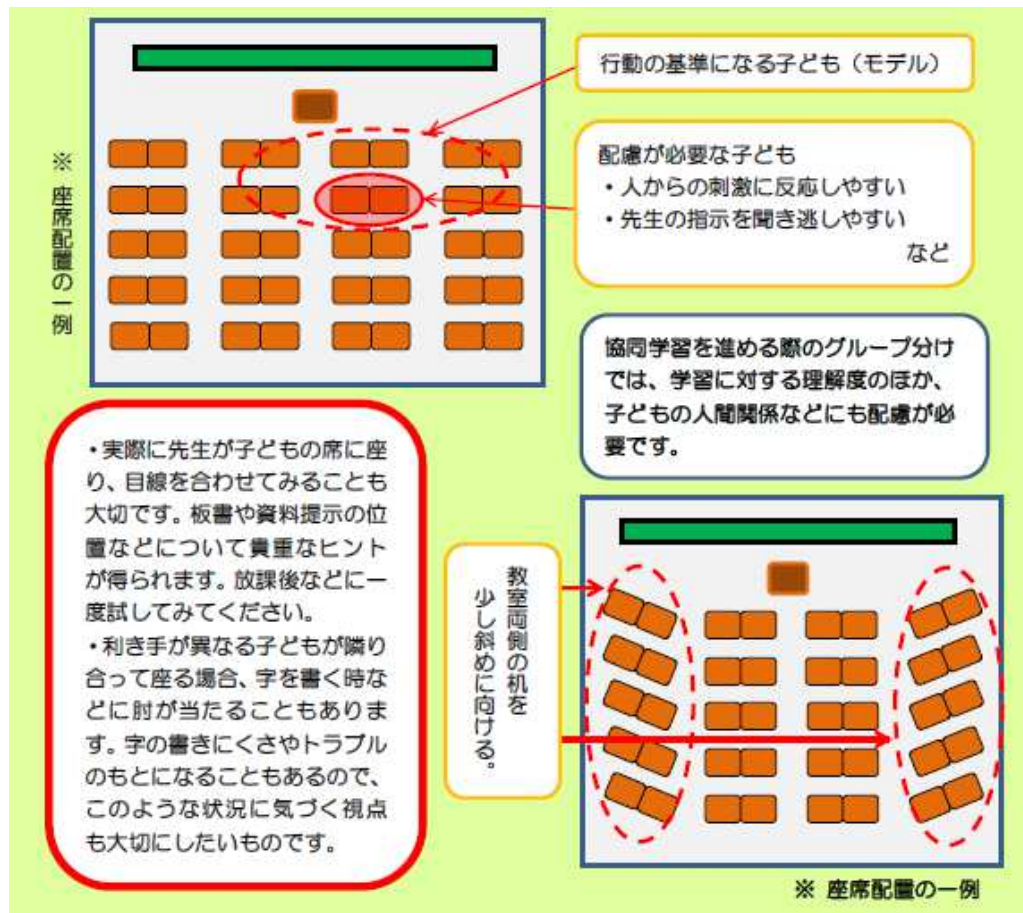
※ 座席配置の一例

行動の基準になる子ども（モデル）

配慮が必要な子ども
・人からの刺激に反応しやすい
・先生の指示を聞き逃しやすい
など

協同学習を進める際のグループ分けでは、学習に対する理解度のほか、子どもの人間関係などにも配慮が必要です。

・実際に先生が子どもの席に座り、目線を合わせてみることも大切です。板書や資料提示の位置などについて貴重なヒントが得られます。放課後などに一度試してみてください。
・利き手が異なる子どもが隣り合って座る場合、字を書く時などに肘が当たることもあります。字の書きにくさやトラブルのもとになることもあるので、このような状況に気づく視点も大切にしたいものです。

教室両側の机を少し斜めに向ける。

※ 座席配置の一例